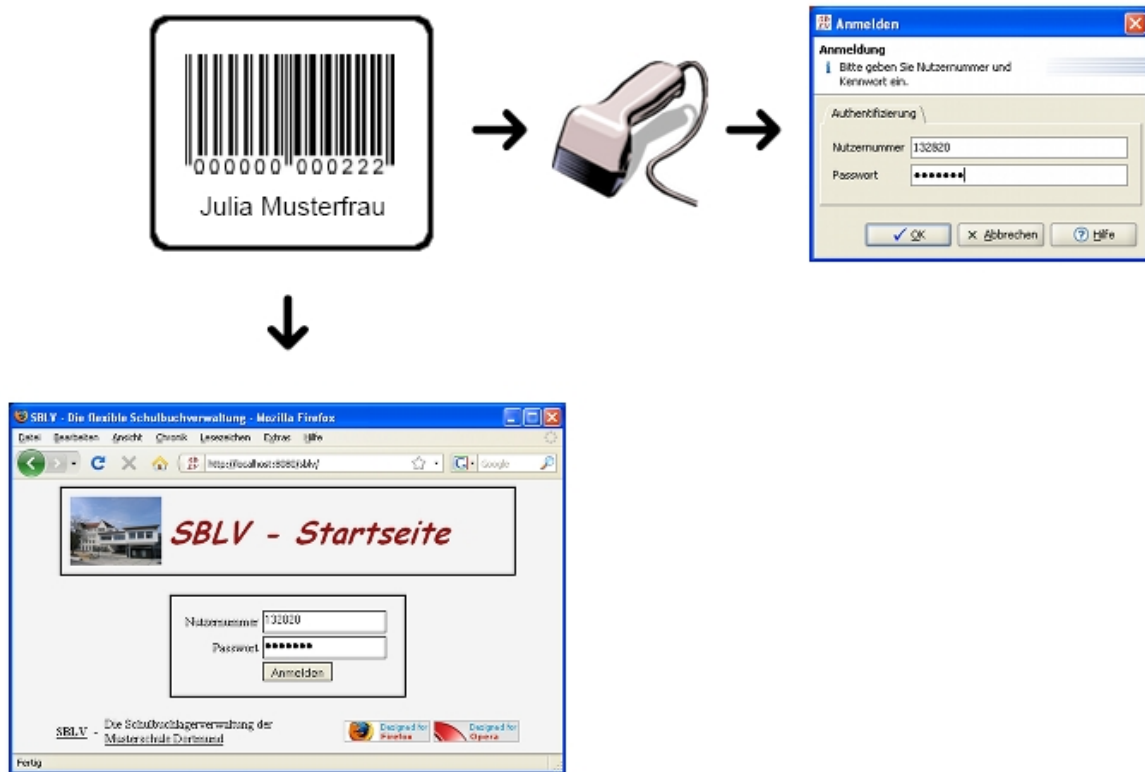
000000 000222
Julia Musterfrau

Anmelden
Anmeldung
Bitte geben Sie Nutzernummer und Kennwort ein.
Authentifizierung
Nutzernummer 132820
Passwort •••••••
OK
Abbrechen
Hilfe

SBLV - Die flexible Schulbuchverwaltung - Mozilla Firefox
Datei Bearbeiten Ansicht Chronik Lesezeichen Extras Hilfe
http://localhost:8080/sblv/
Google

SBLV - Startseite

Nutzernummer 132820
Passwort •••••••
Anmelden

SBLV - Die Schulbuchlagerverwaltung der Musterschule Dortmund

Designed for Firefox
Designed for Opera

Fertig